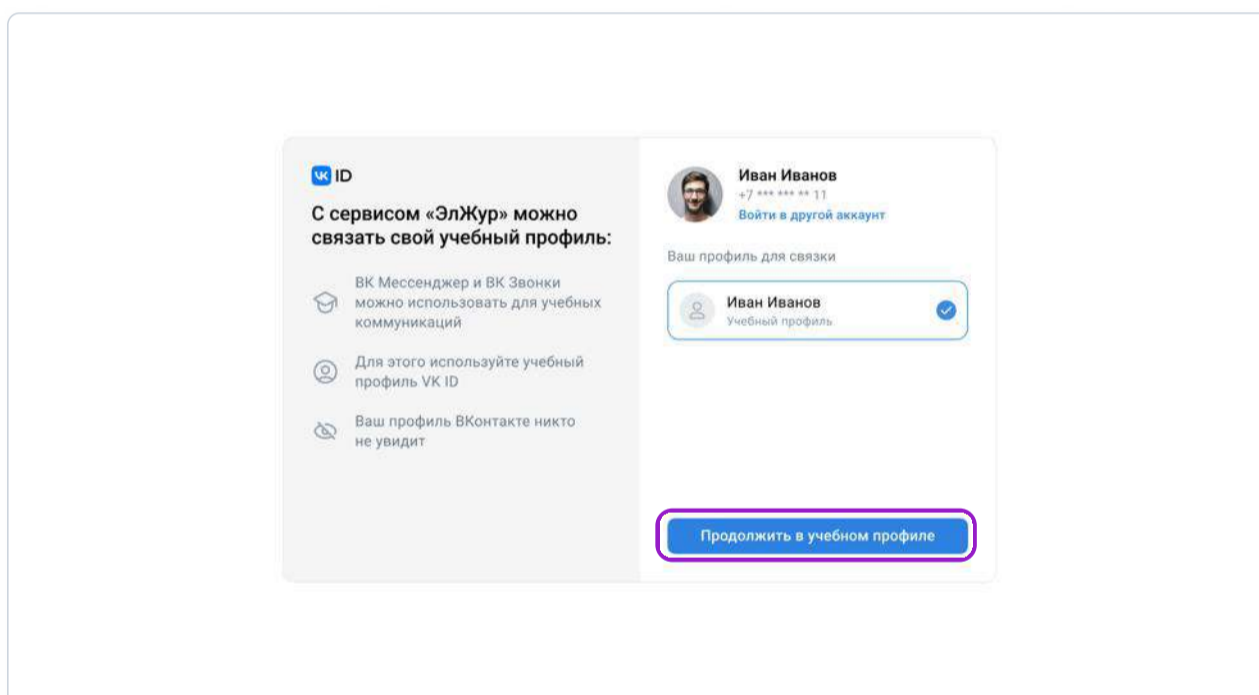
VK ID

С сервисом «ЭлЖур» можно связать свой учебный профиль:

ВК Мессенджер и ВК Звонки можно использовать для учебных коммуникаций

Для этого используйте учебный профиль VK ID

Ваш профиль ВКонтакте никто не увидит

Иван Иванов
+7 *** *** ** 11
Войти в другой аккаунт

Ваш профиль для связки

Иван Иванов
Учебный профиль

Продолжить в учебном профиле